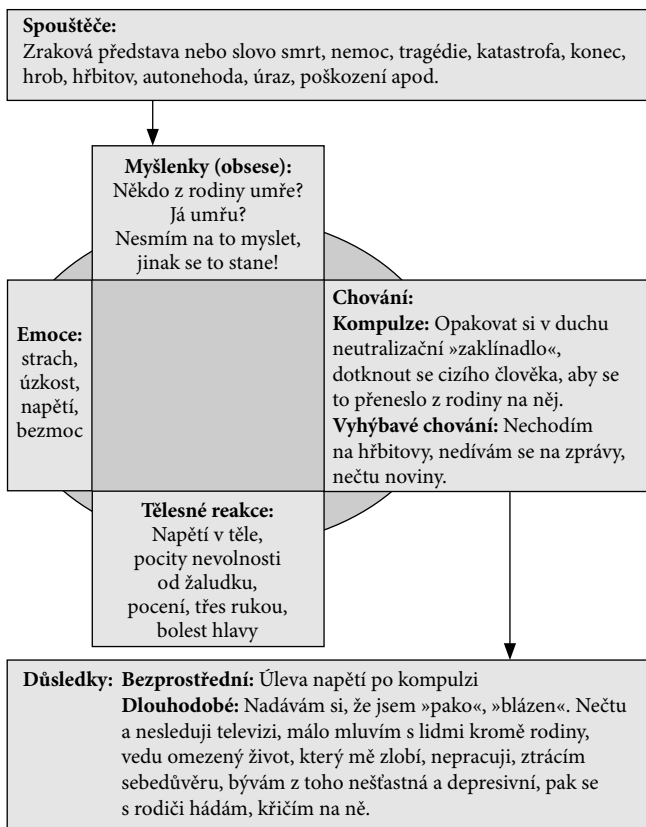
**Spouštěče:**
Zraková představa nebo slovo smrt, nemoc, tragédie, katastrofa, konec, hrob, hřbitov, autonehoda, úraz, poškození apod.

**Myšlenky (obsese):**
Někdo z rodiny umře?
Já umřu?
Nesmím na to myslet, jinak se to stane!

**Emoce:**
strach, úzkost, napětí, bezmoc

**Chování:**
**Kompulze:** Opakovat si v duchu neutralizační »zaklínadlo«, dotknout se cizího člověka, aby se to přeneslo z rodiny na něj.
**Vyhýbavé chování:** Nechodím na hřbitovy, nedívám se na zprávy, nečtu noviny.

**Tělesné reakce:**
Napětí v těle, pocity nevolnosti od žaludku, pocení, třes rukou, bolest hlavy

**Důsledky:** **Bezprostřední:** Úleva napětí po kompulzi
**Dlouhodobé:** Nadávám si, že jsem »pako«, »blázen«. Nečtu a nesleduji televizi, málo mluvím s lidmi kromě rodiny, vedu omezený život, který mě zlobí, nepracuji, ztrácím sebedůvěru, bývám z toho nešťastná a depresivní, pak se s rodiči hádám, křičím na ně.